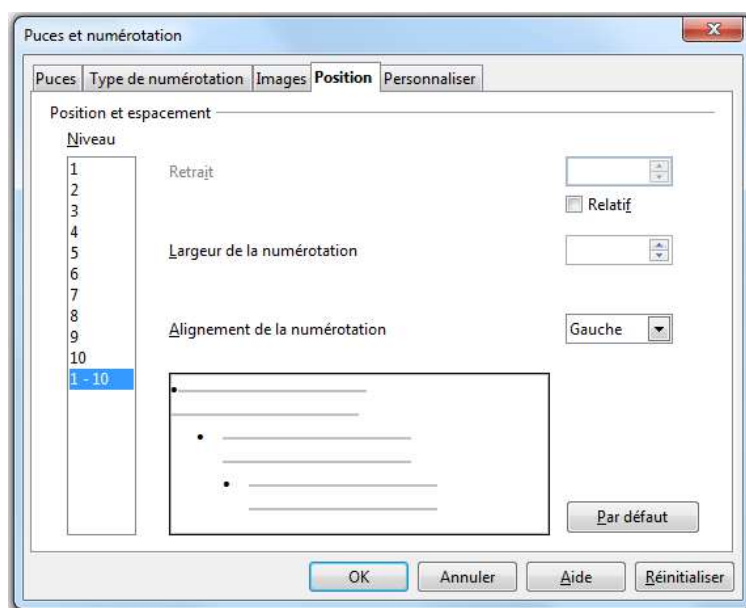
Puces et numérotation

Puces | Type de numérotation | Images | Position | Personnaliser

Position et espacement

Niveau

1
2
3
4
5
6
7
8
9
10
1 - 10

Retrait

Relatif

Largeur de la numérotation

Alignement de la numérotation

Gauche

Par défaut

OK | Annuler | Aide | Réinitialiser